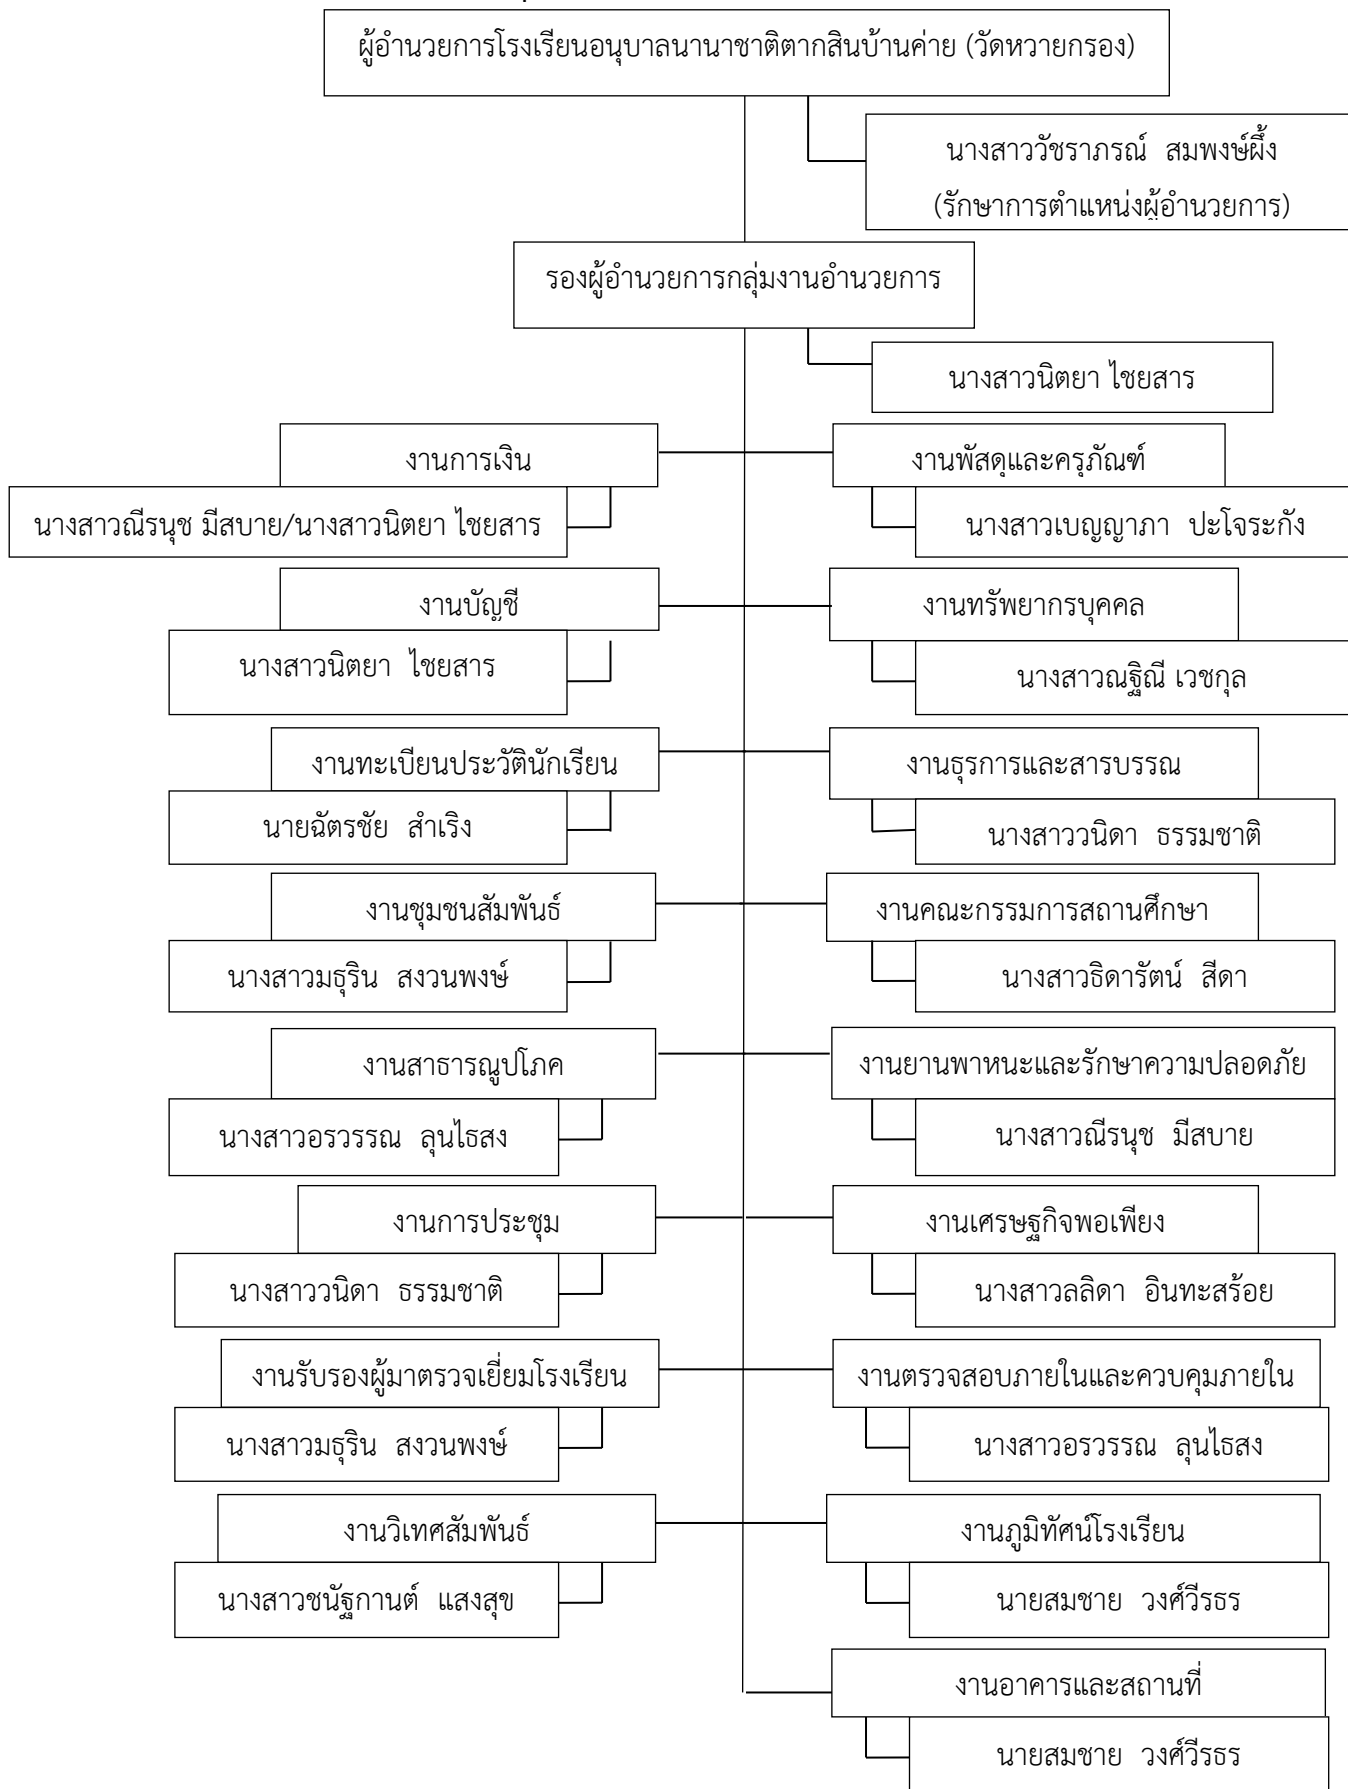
ผู้อำนวยการโรงเรียนอนุบาลนานาชาติตากสินบ้านค่าย (วัดหวายกรอง)

นางสาววัชราภรณ์ สมพงษ์ผึ้ง
(รักษาการตำแหน่งผู้อำนวยการ)

รองผู้อำนวยการกลุ่มงานอำนวยการ

นางสาวนิตยา ไชยสาร

งานการเงิน
นางสาวณีรนุช มีสบาย/นางสาวนิตยา ไชยสาร

งานพัสดุและครุภัณฑ์
นางสาวเบญญาภา ปะโจระกัง

งานบัญชี
นางสาวนิตยา ไชยสาร

งานทรัพยากรบุคคล
นางสาวณฐิณี เวชกุล

งานทะเบียนประวัตินักเรียน
นายฉัตรชัย สำเริง

งานธุรการและสารบรรณ
นางสาววนิดา ธรรมชาติ

งานชุมชนสัมพันธ์
นางสาวมธุริน สงวนพงษ์

งานคณะกรรมการสถานศึกษา
นางสาวธิดารัตน์ สีดา

งานสาธารณูปโภค
นางสาวอรวรรณ ลุนไธสง

งานยานพาหนะและรักษาความปลอดภัย
นางสาวณีรนุช มีสบาย

งานการประชุม
นางสาววนิดา ธรรมชาติ

งานเศรษฐกิจพอเพียง
นางสาวลลิดา อินทะสร้อย

งานรับรองผู้มาตรวจเยี่ยมโรงเรียน
นางสาวมธุริน สงวนพงษ์

งานตรวจสอบภายในและควบคุมภายใน
นางสาวอรวรรณ ลุนไธสง

งานวิเทศสัมพันธ์
นางสาวชนัฐกานต์ แสงสุข

งานภูมิทัศน์โรงเรียน
นายสมชาย วงศ์วีรธร

งานอาคารและสถานที่
นายสมชาย วงศ์วีรธร